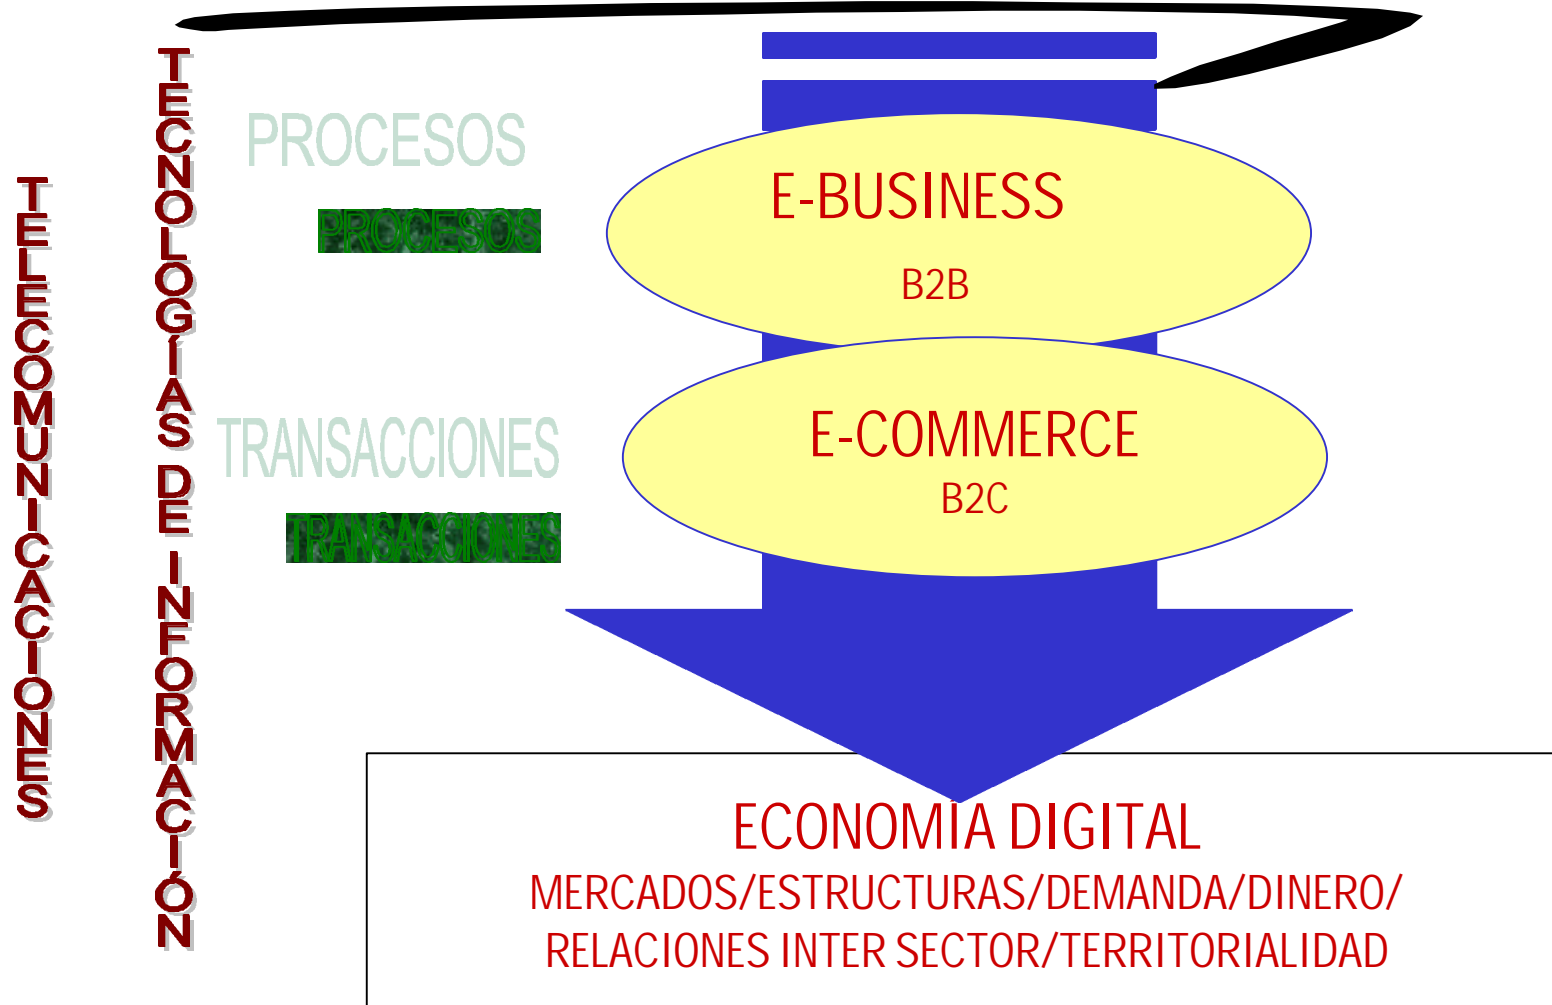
TELECOMUNICACIONES

TECNOLOGÍAS DE INFORMACIÓN

PROCESOS

PROCESOS

E-BUSINESS

B2B

TRANSACCIONES

TRANSACCIONES

E-COMMERCE

B2C

ECONOMIA DIGITAL

MERCADOS/ESTRUCTURAS/DEMANDA/DINERO/ RELACIONES INTER SECTOR/TERRITORIALIDAD